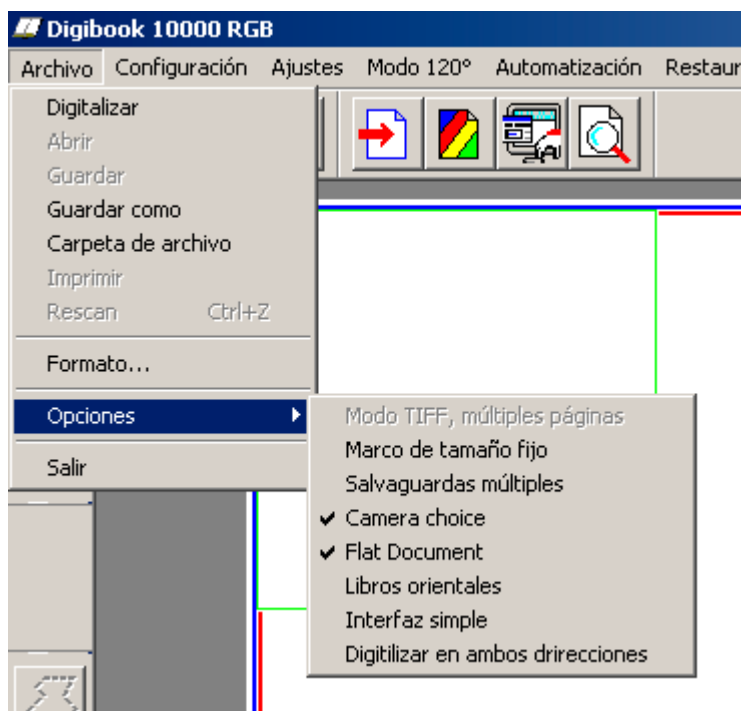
Digibook 10000 RGB

Archivo Configuración Ajustes Modo 120° Automatización Restaur

Digitalizar
Abrir
Guardar
Guardar como
Carpeta de archivo
Imprimir
Rescan Ctrl+Z
Formato...
Opciones
Salir

Modo TIFF, múltiples páginas
Marco de tamaño fijo
Salvaguardas múltiples
✔ Camera choice
✔ Flat Document
Libros orientales
Interfaz simple
Digitilizar en ambos drirecciones